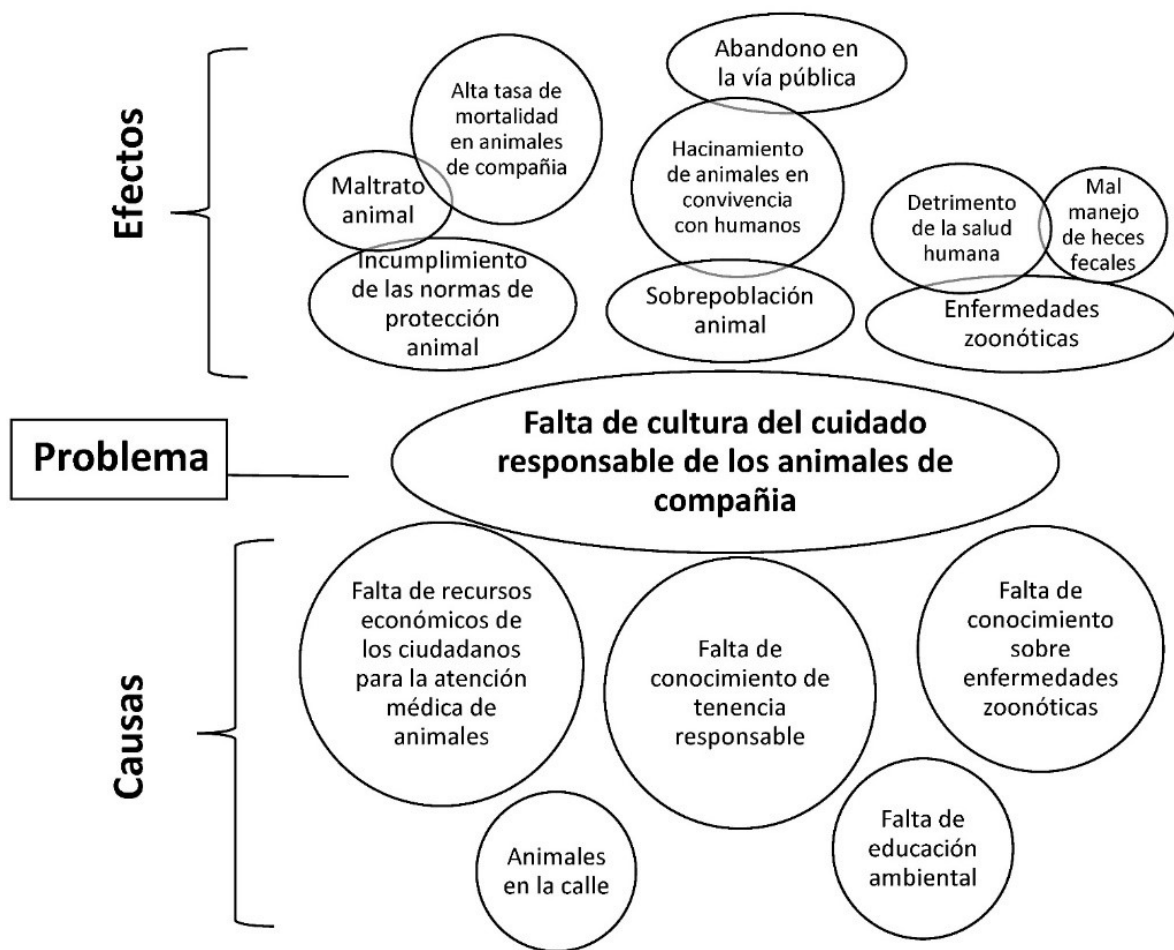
Efectos

Alta tasa de mortalidad en animales de compañia

Abandono en la vía pública

Hacinamiento de animales en convivencia con humanos

Maltrato animal

Incumplimiento de las normas de protección animal

Sobrepoblación animal

Detrimento de la salud humana

Mal manejo de heces fecales

Enfermedades zoonóticas

Problema

Falta de cultura del cuidado responsable de los animales de compañia

Causas

Falta de recursos económicos de los ciudadanos para la atención médica de animales

Falta de conocimiento de tenencia responsable

Falta de conocimiento sobre enfermedades zoonóticas

Animales en la calle

Falta de educación ambiental